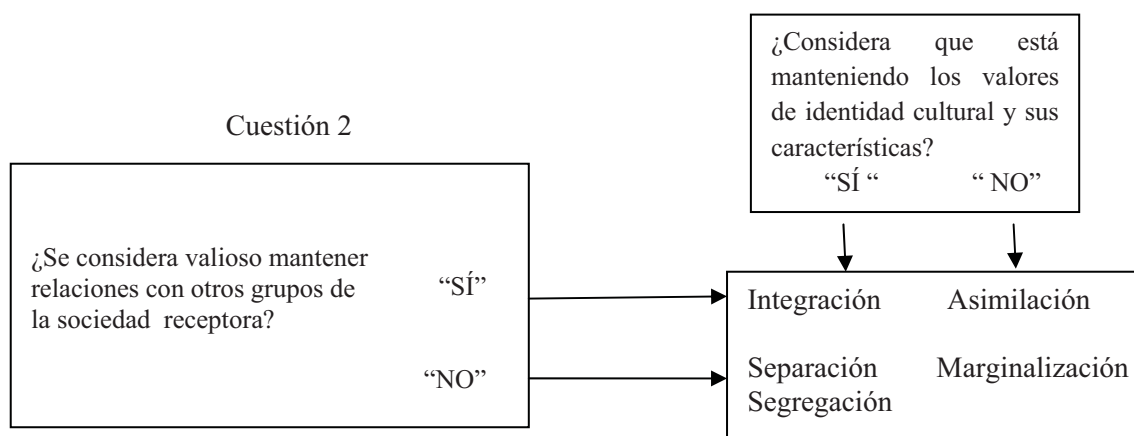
¿Considera que está manteniendo los valores de identidad cultural y sus características?
"SÍ " " NO"

Cuestión 2

¿Se considera valioso mantener relaciones con otros grupos de la sociedad receptora?
"SÍ"
"NO"

Integración Asimilación

Separación Segregación Marginalización